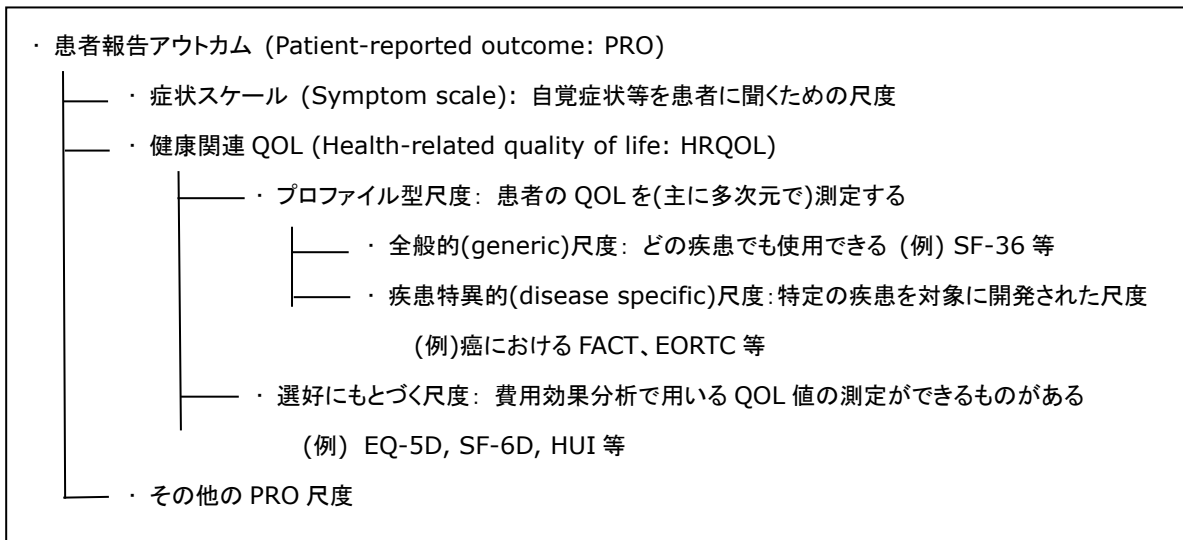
・ 患者報告アウトカム (Patient-reported outcome: PRO)

・ 症状スケール (Symptom scale): 自覚症状等を患者に聞くための尺度

・ 健康関連 QOL (Health-related quality of life: HRQOL)

・ プロファイル型尺度: 患者の QOL を(主に多次元で)測定する

・ 全般的(generic)尺度: どの疾患でも使用できる (例) SF-36 等

・ 疾患特異的(disease specific)尺度:特定の疾患を対象に開発された尺度

(例)癌における FACT、EORTC 等

・ 選好にもとづく尺度: 費用効果分析で用いる QOL 値の測定ができるものがある

(例) EQ-5D, SF-6D, HUI 等

・ その他の PRO 尺度